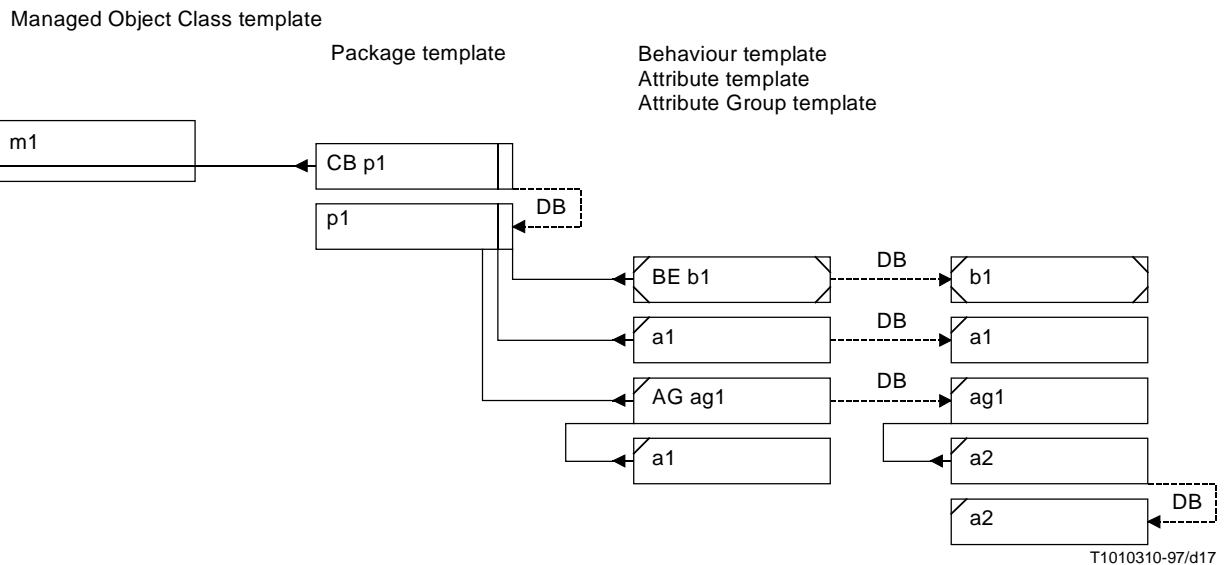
Managed Object Class template

Package template

Behaviour template
Attribute template
Attribute Group template

m1

CB p1

DB

p1

BE b1

DB

b1

a1

DB

a1

AG ag1

DB

ag1

a1

a2

DB

a2

T1010310-97/d17